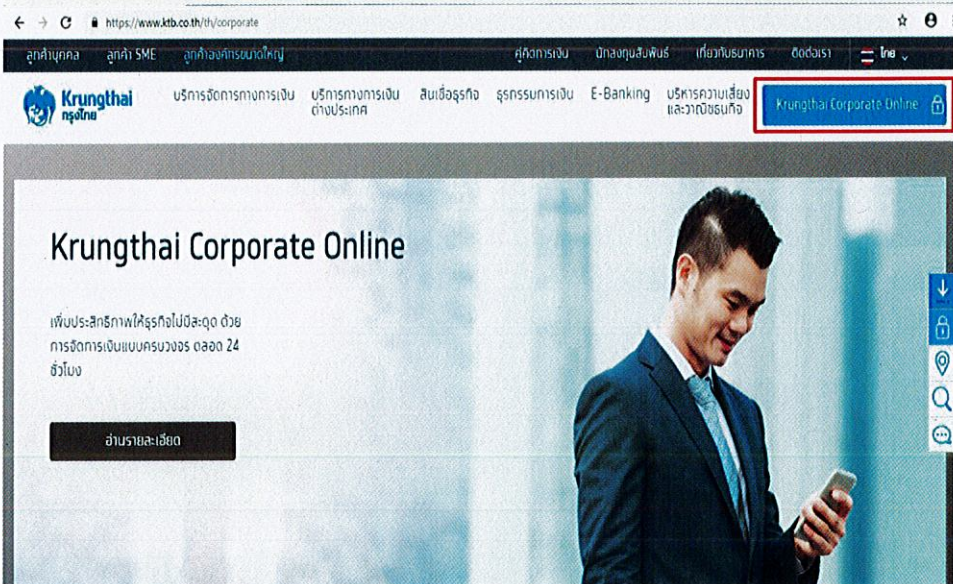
https://www.ktb.co.th/th/corporate

ลูกค้าบุคคล ลูกค้า SME ลูกค้าองค์กรขนาดใหญ่

คู่คิดการเงิน นักลงทุนสัมพันธ์ เกี่ยวกับธนาคาร ติดต่อเรา ไทย

Krungthai กรุงไทย

บริการจัดการทางการเงิน บริการทางการเงินต่างประเทศ สินเชื่อธุรกิจ ธุรกรรมการเงิน E-Banking บริหารความเสี่ยงและวาณิชธนกิจ

Krungthai Corporate Online

Krungthai Corporate Online

เพิ่มประสิทธิภาพให้ธุรกิจไปมีสะดุด ด้วยการจัดการเงินแบบครบวงจร ตลอด 24 ชั่วโมง

อ่านรายละเอียด